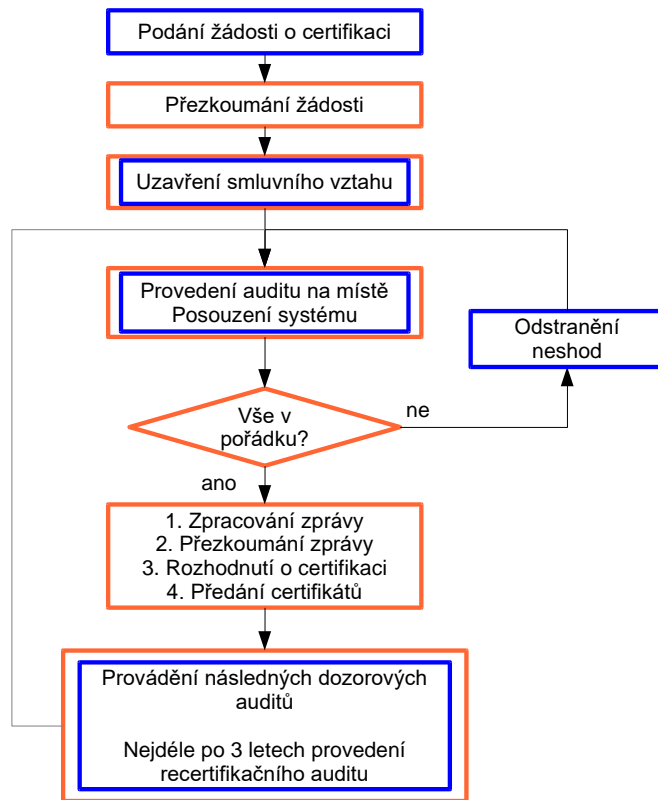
Podání žádosti o certifikaci

Přezkoumání žádosti

Uzavření smluvního vztahu

Provedení auditu na místě
Posouzení systému

Odstranění neshod

Vše v pořádku?

ne

ano

1. Zpracování zprávy
2. Přezkoumání zprávy
3. Rozhodnutí o certifikaci
4. Předání certifikátů

Provádění následných dozorových auditů

Nejdéle po 3 letech provedení recertifikačního auditu